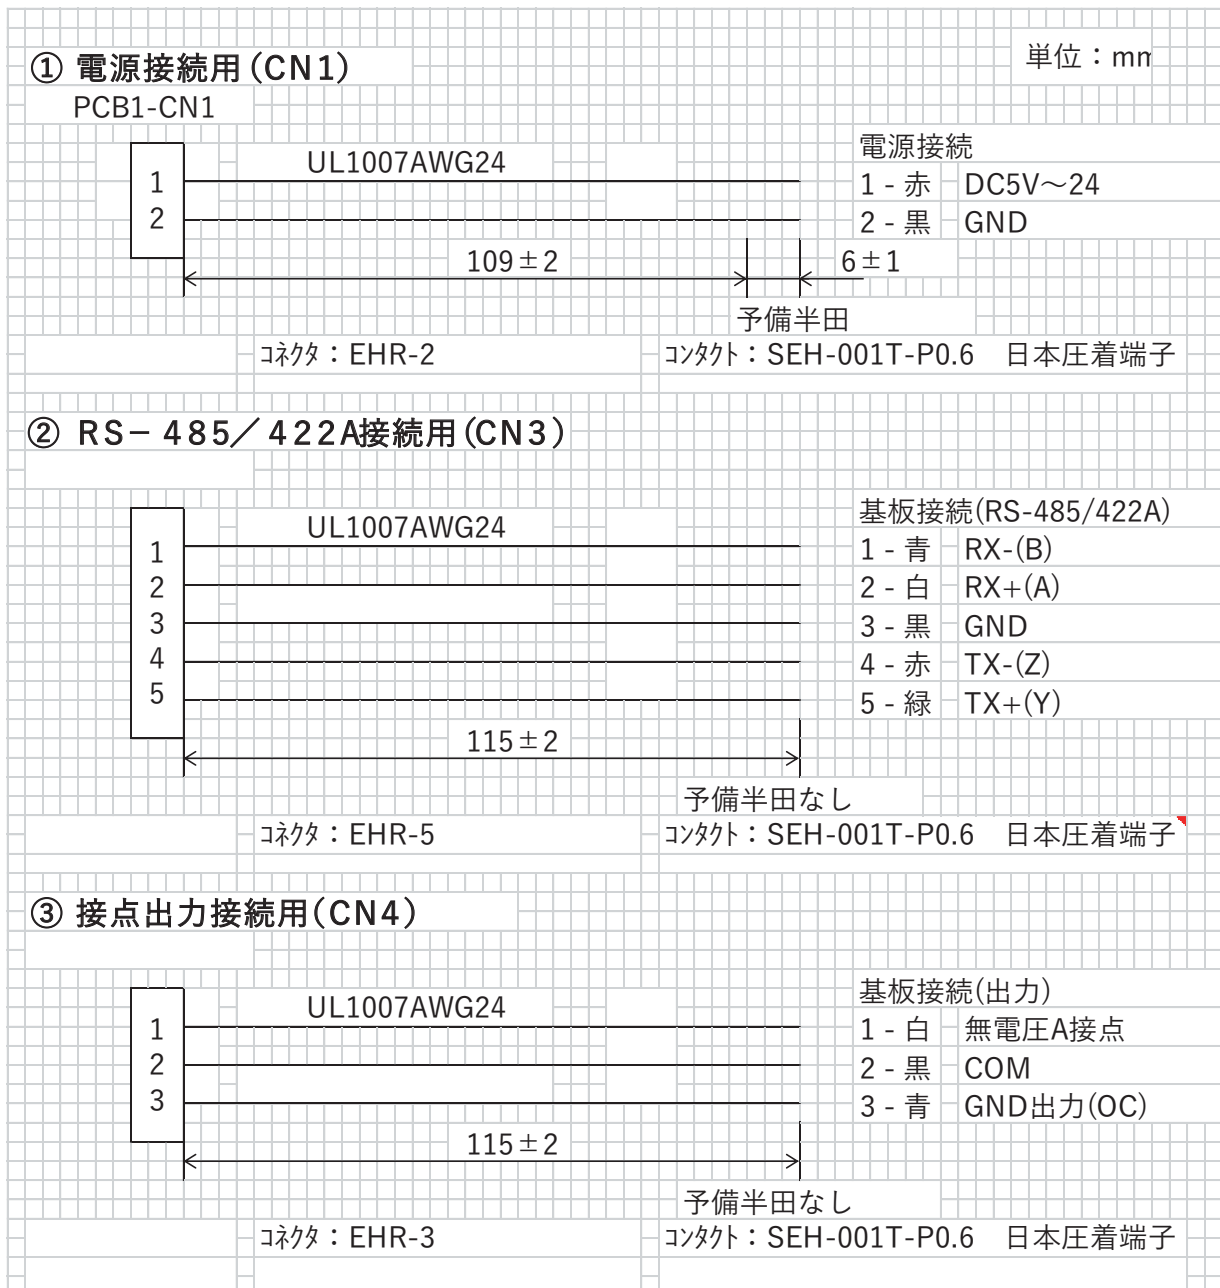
① 電源接続用(CN1)

単位：mm

PCB1-CN1

1
2

UL1007AWG24

電源接続
1 - 赤 DC5V～24
2 - 黒 GND

109±2

6±1

予備半田

ｺﾈｸﾀ：EHR-2

ｺﾝﾀｸﾄ：SEH-001T-P0.6 日本圧着端子

② RS－485／422A接続用(CN3)

1
2
3
4
5

UL1007AWG24

基板接続(RS-485/422A)
1 - 青 RX-(B)
2 - 白 RX+(A)
3 - 黒 GND
4 - 赤 TX-(Z)
5 - 緑 TX+(Y)

115±2

予備半田なし

ｺﾈｸﾀ：EHR-5

ｺﾝﾀｸﾄ：SEH-001T-P0.6 日本圧着端子

③ 接点出力接続用(CN4)

1
2
3

UL1007AWG24

基板接続(出力)
1 - 白 無電圧A接点
2 - 黒 COM
3 - 青 GND出力(OC)

115±2

予備半田なし

ｺﾈｸﾀ：EHR-3

ｺﾝﾀｸﾄ：SEH-001T-P0.6 日本圧着端子